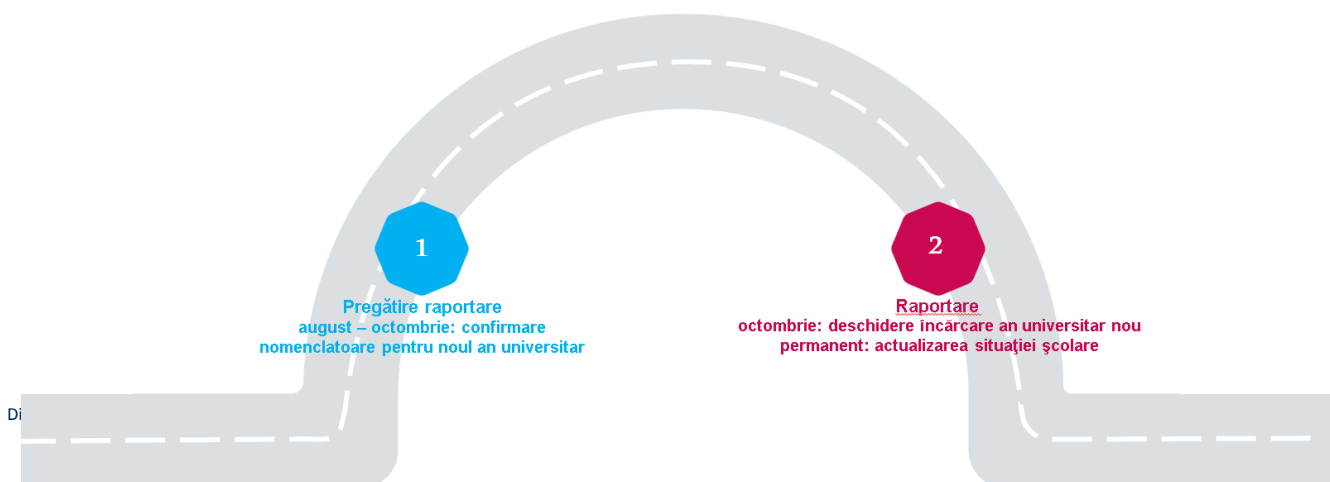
1

Pregătire raportare
august – octombrie: confirmare nomenclatoare pentru noul an universitar

2

Raportare
octombrie: deschidere încărcare an universitar nou
permanent: actualizarea situaţiei şcolare

Di